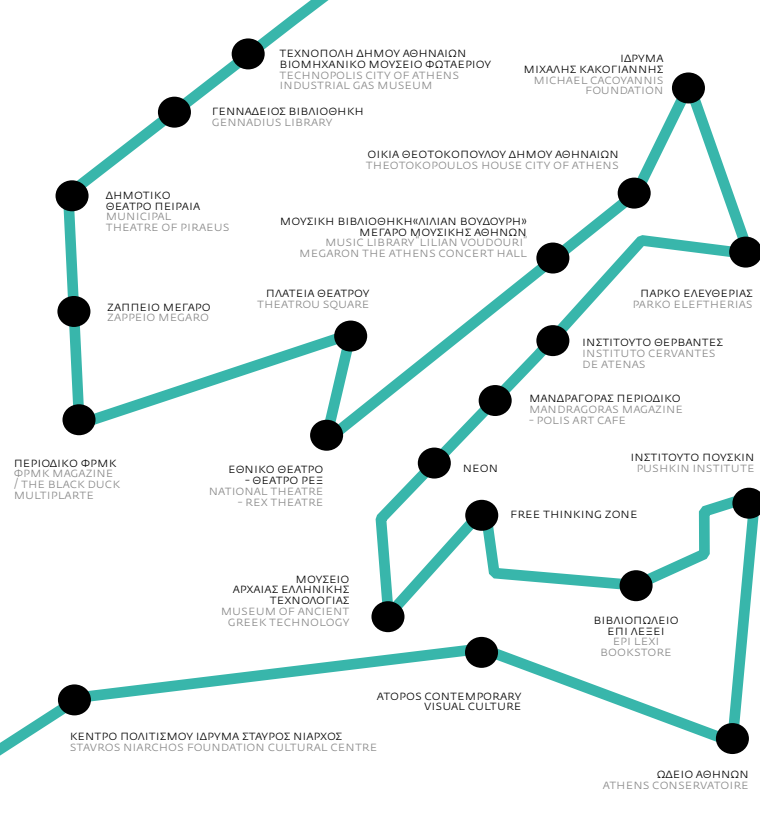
ΤΕΧΝΟΠΟΛΗ ΔΗΜΟΥ ΑΘΗΝΑΙΩΝ
ΒΙΟΜΗΧΑΝΙΚΟ ΜΟΥΣΕΙΟ ΦΩΤΑΕΡΙΟΥ
TECHNOPOLIS CITY OF ATHENS
INDUSTRIAL GAS MUSEUM

ΙΔΡΥΜΑ
ΜΙΧΑΛΗΣ ΚΑΚΟΓΙΑΝΝΗΣ
MICHAEL CACOYANNIS
FOUNDATION

ΓΕΝΝΑΔΕΙΟΣ ΒΙΒΛΙΟΘΗΚΗ
GENNADIUS LIBRARY

ΟΙΚΙΑ ΘΕΟΤΟΚΟΠΟΥΛΟΥ ΔΗΜΟΥ ΑΘΗΝΑΙΩΝ
THEOTOKOPOULOS HOUSE CITY OF ATHENS

ΔΗΜΟΤΙΚΟ
ΘΕΑΤΡΟ ΠΕΙΡΑΙΑ
MUNICIPAL
THEATRE OF PIRAEUS

ΜΟΥΣΙΚΗ ΒΙΒΛΙΟΘΗΚΗ«ΛΙΛΙΑΝ ΒΟΥΔΟΥΡΗ»
ΜΕΓΑΡΟ ΜΟΥΣΙΚΗΣ ΑΘΗΝΩΝ
MUSIC LIBRARY LILIAN VOUDOURI
MEGARON THE ATHENS CONCERT HALL

ΠΛΑΤΕΙΑ ΘΕΑΤΡΟΥ
THEATROU SQUARE

ΖΑΠΠΕΙΟ ΜΕΓΑΡΟ
ZAPPEIO MEGARO

ΠΑΡΚΟ ΕΛΕΥΘΕΡΙΑΣ
PARKO ELEFTHERIAS

ΙΝΣΤΙΤΟΥΤΟ ΘΕΡΒΑΝΤΕΣ
INSTITUTO CERVANTES
DE ATENAS

ΜΑΝΔΡΑΓΟΡΑΣ ΠΕΡΙΟΔΙΚΟ
MANDRAGORAS MAGAZINE
- POLIS ART CAFE

ΠΕΡΙΟΔΙΚΟ ΦΡΜΚ
ΦΡΜΚ MAGAZINE
/ THE BLACK DUCK
MULTIPLARTE

ΕΘΝΙΚΟ ΘΕΑΤΡΟ
- ΘΕΑΤΡΟ ΡΕΞ
NATIONAL THEATRE
- REX THEATRE

NEON

ΙΝΣΤΙΤΟΥΤΟ ΠΟΥΣΚΙΝ
PUSHKIN INSTITUTE

FREE THINKING ZONE

ΜΟΥΣΕΙΟ
ΑΡΧΑΙΑΣ ΕΛΛΗΝΙΚΗΣ
ΤΕΧΝΟΛΟΓΙΑΣ
MUSEUM OF ANCIENT
GREEK TECHNOLOGY

ΒΙΒΛΙΟΠΩΛΕΙΟ
ΕΠΙ ΛΕΞΕΙ
EPI LEXI
BOOKSTORE

ATOPOS CONTEMPORARY
VISUAL CULTURE

ΚΕΝΤΡΟ ΠΟΛΙΤΙΣΜΟΥ ΙΔΡΥΜΑ ΣΤΑΥΡΟΣ ΝΙΑΡΧΟΣ
STAVROS NIARCHOS FOUNDATION CULTURAL CENTRE

ΩΔΕΙΟ ΑΘΗΝΩΝ
ATHENS CONSERVATOIRE